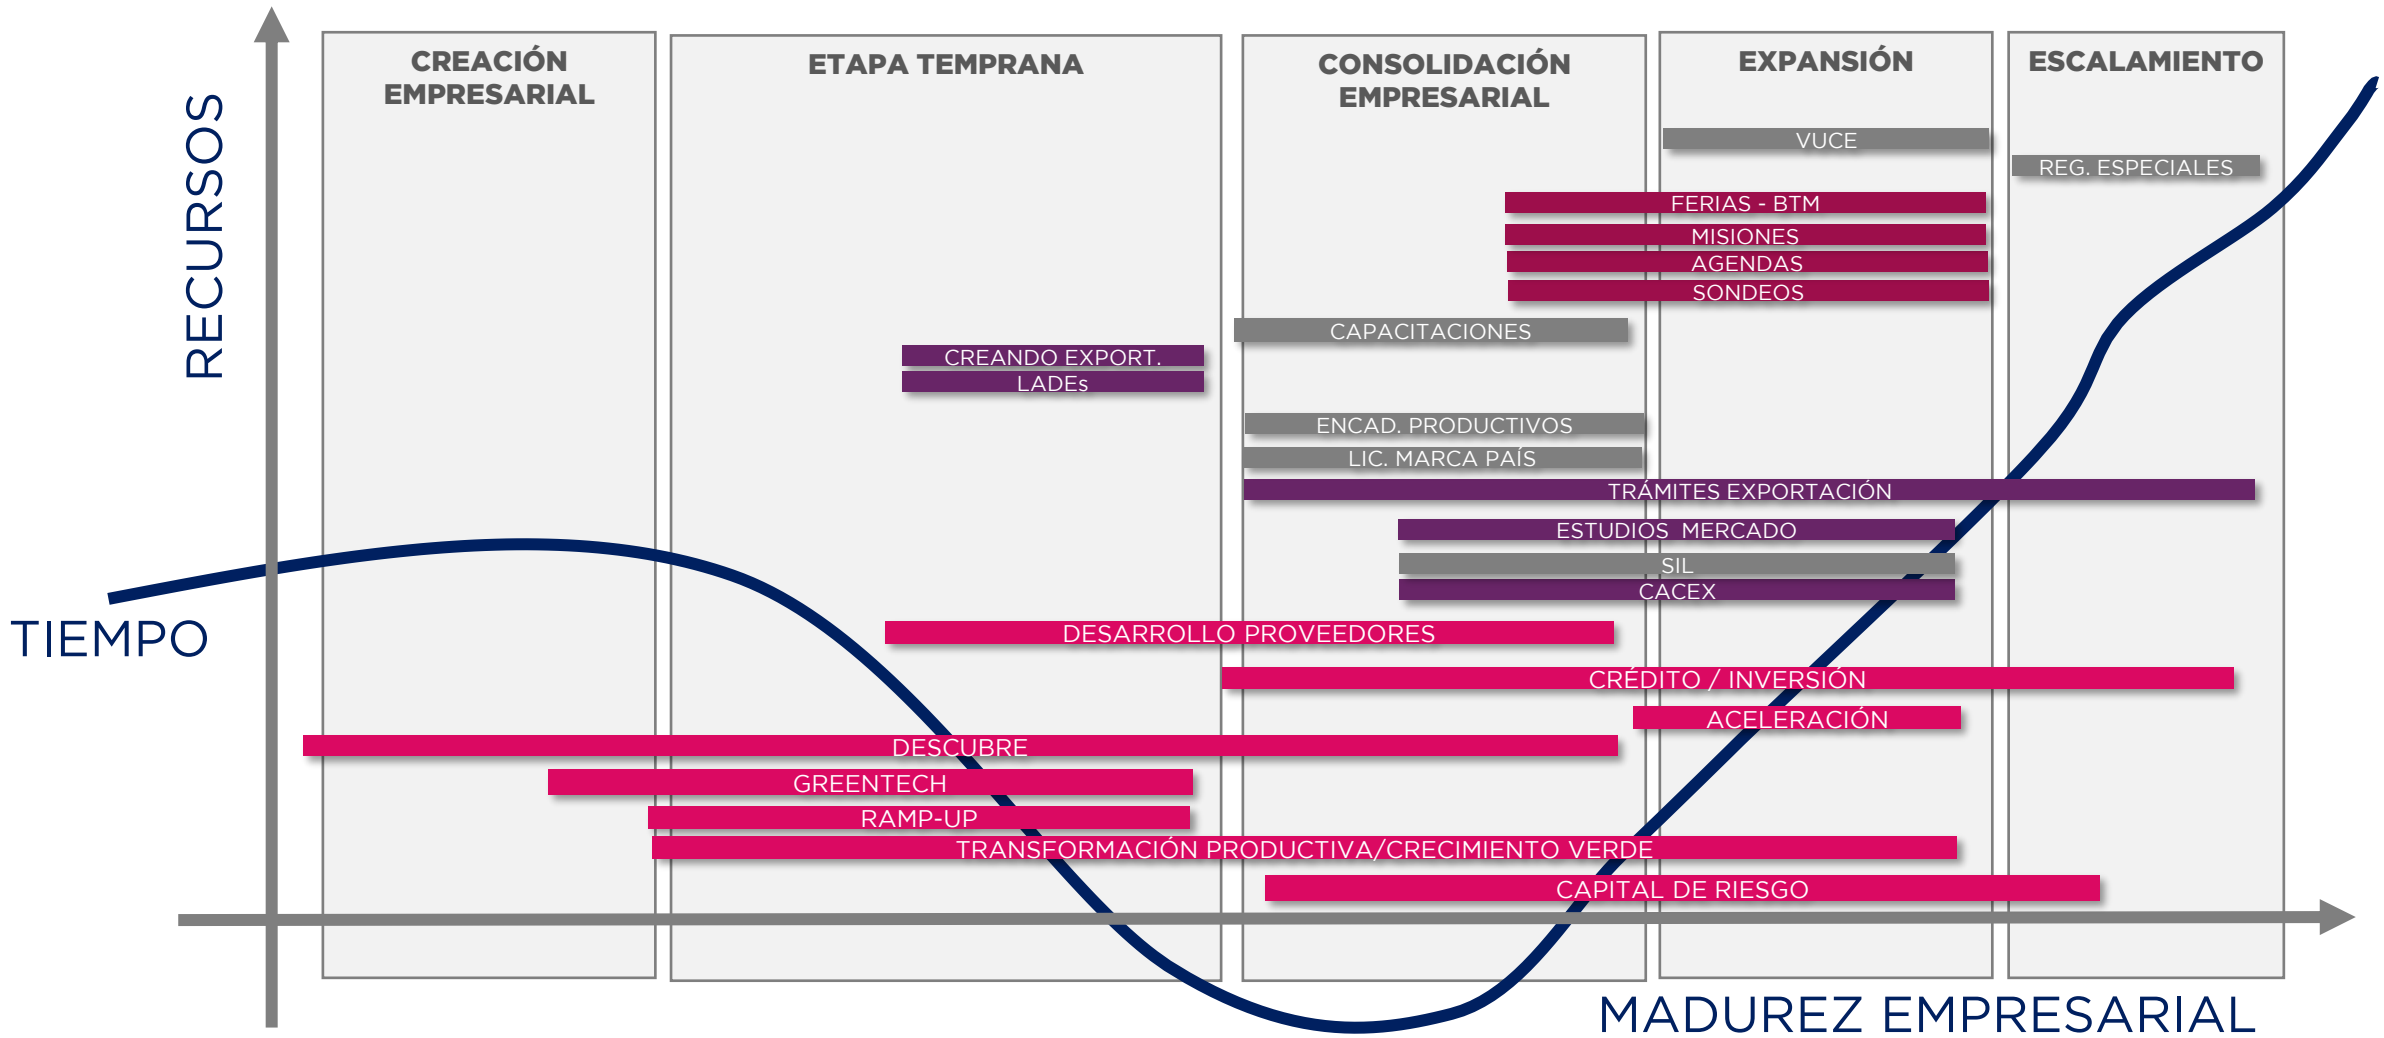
RECURSOS

CREACIÓN EMPRESARIAL

ETAPA TEMPRANA

CONSOLIDACIÓN EMPRESARIAL

EXPANSIÓN

ESCALAMIENTO

VUCE

REG. ESPECIALES

FERIAS - BTM

MISIONES

AGENDAS

SONDEOS

CAPACITACIONES

CREANDO EXPORT.

LADEs

ENCAD. PRODUCTIVOS

LIC. MARCA PAÍS

TRÁMITES EXPORTACIÓN

ESTUDIOS MERCADO

SIL

CACEX

TIEMPO

DESARROLLO PROVEEDORES

CRÉDITO / INVERSIÓN

ACELERACIÓN

DESCUBRE

GREENTECH

RAMP-UP

TRANSFORMACIÓN PRODUCTIVA/CRECIMIENTO VERDE

CAPITAL DE RIESGO

MADUREZ EMPRESARIAL